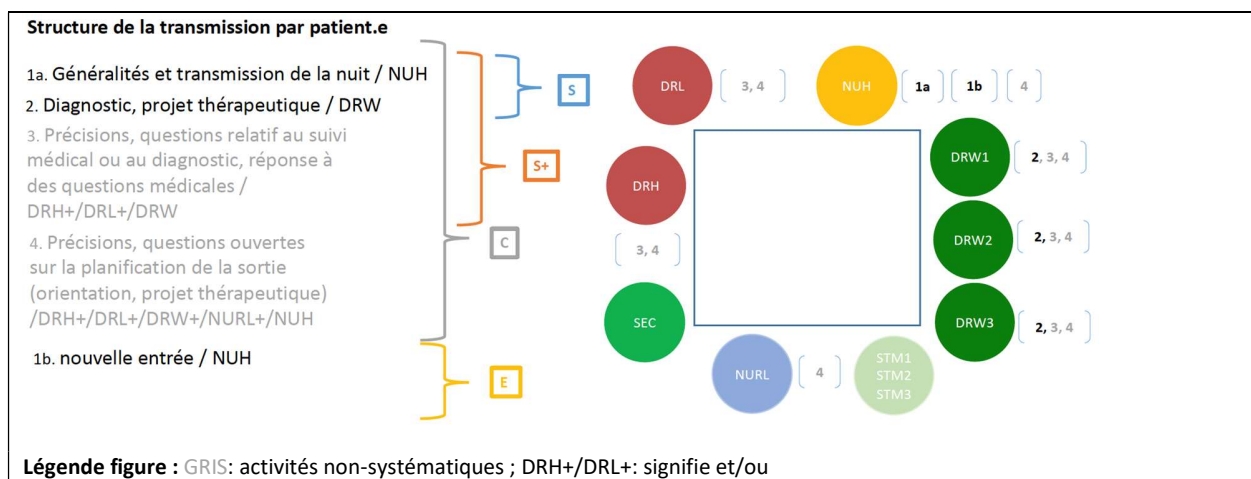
Structure de la transmission par patient.e

1a. Généralités et transmission de la nuit / NUH

2. Diagnostic, projet thérapeutique / DRW

3. Précisions, questions relatif au suivi médical ou au diagnostic, réponse à des questions médicales / DRH+/DRL+/DRW

4. Précisions, questions ouvertes sur la planification de la sortie (orientation, projet thérapeutique) /DRH+/DRL+/DRW+/NURL+/NUH

1b. nouvelle entrée / NUH

S

S+

C

E

DRL 3, 4

NUH 1a 1b 4

DRH

3, 4

DRW1 2, 3, 4

DRW2 2, 3, 4

SEC

DRW3 2, 3, 4

NURL 4

STM1
STM2
STM3

Légende figure : GRIS: activités non-systématiques ; DRH+/DRL+: signifie et/ou